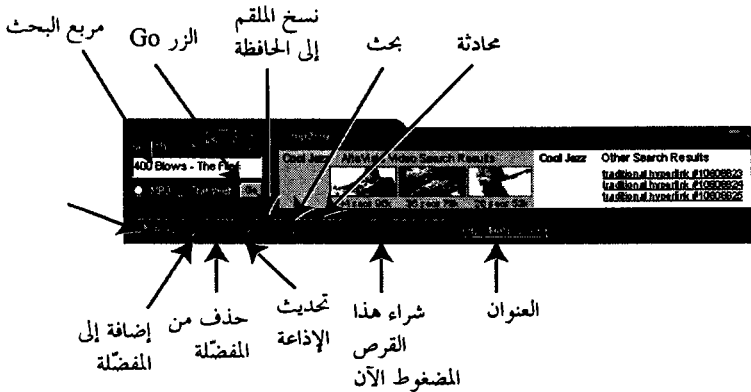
مربع البحث
الزر Go
نسخ الملقم إلى الحافظة
بحث
محادثة

400 Blows - The Flat
Cool Jazz
Cool Jazz
Other Search Results
traditional hyperlink #10606823
traditional hyperlink #10606824
traditional hyperlink #10606825
MP3
Go

إضافة إلى المفضّلة
حذف من المفضّلة
تحديث الإذاعة
شراء هذا القرص المضغوط الآن
العنوان